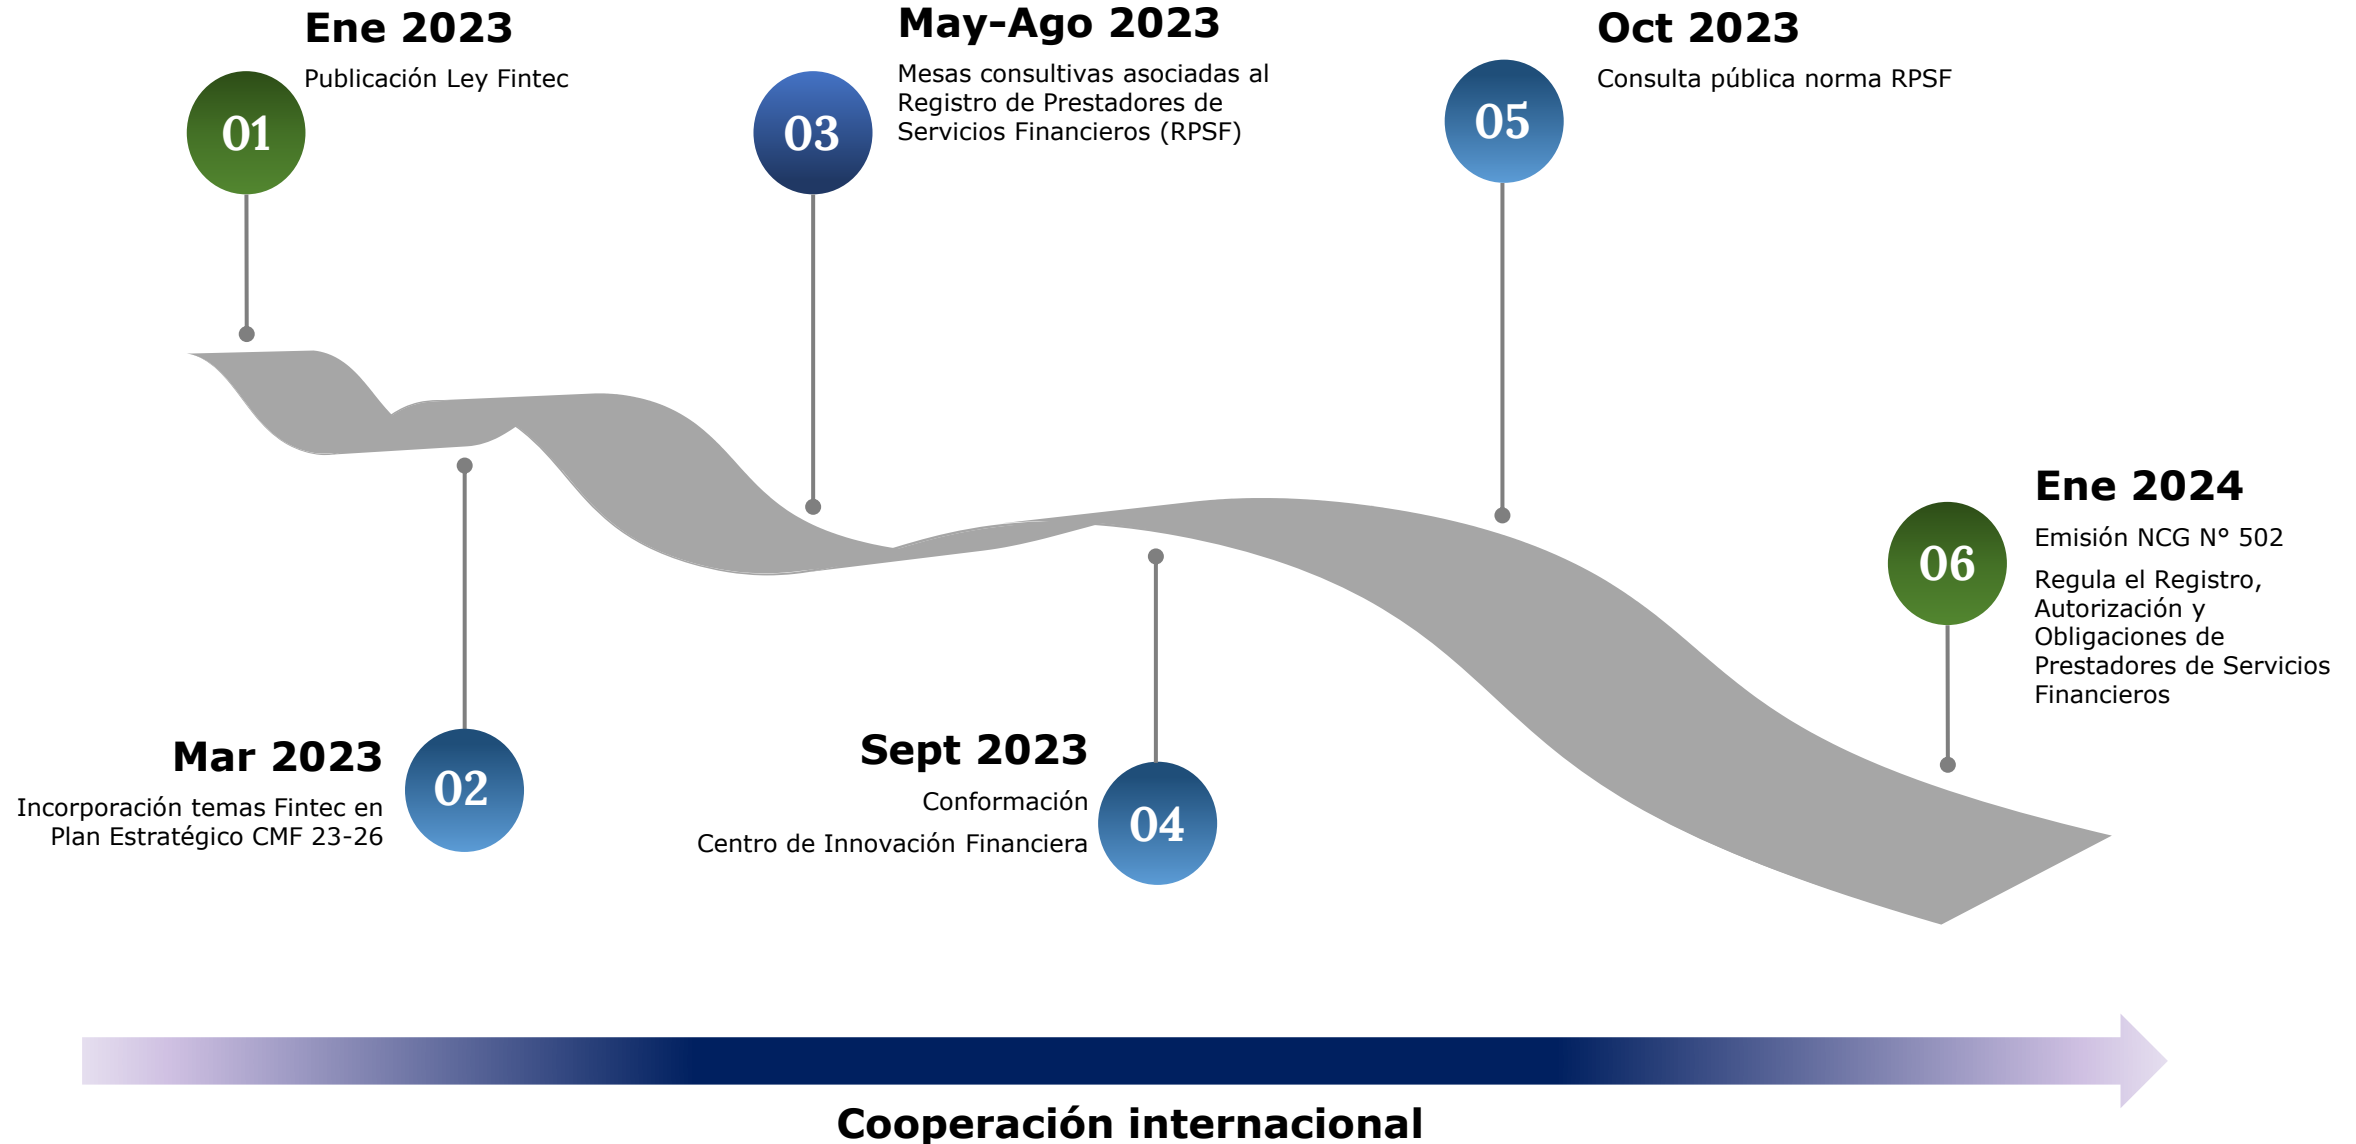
Ene 2023
Publicación Ley Fintec
01

May-Ago 2023
Mesas consultivas asociadas al Registro de Prestadores de Servicios Financieros (RPSF)
03

Oct 2023
Consulta pública norma RPSF
05

Mar 2023
Incorporación temas Fintec en Plan Estratégico CMF 23-26
02

Sept 2023
Conformación
Centro de Innovación Financiera
04

Ene 2024
Emisión NCG N° 502
Regula el Registro, Autorización y Obligaciones de Prestadores de Servicios Financieros
06

Cooperación internacional